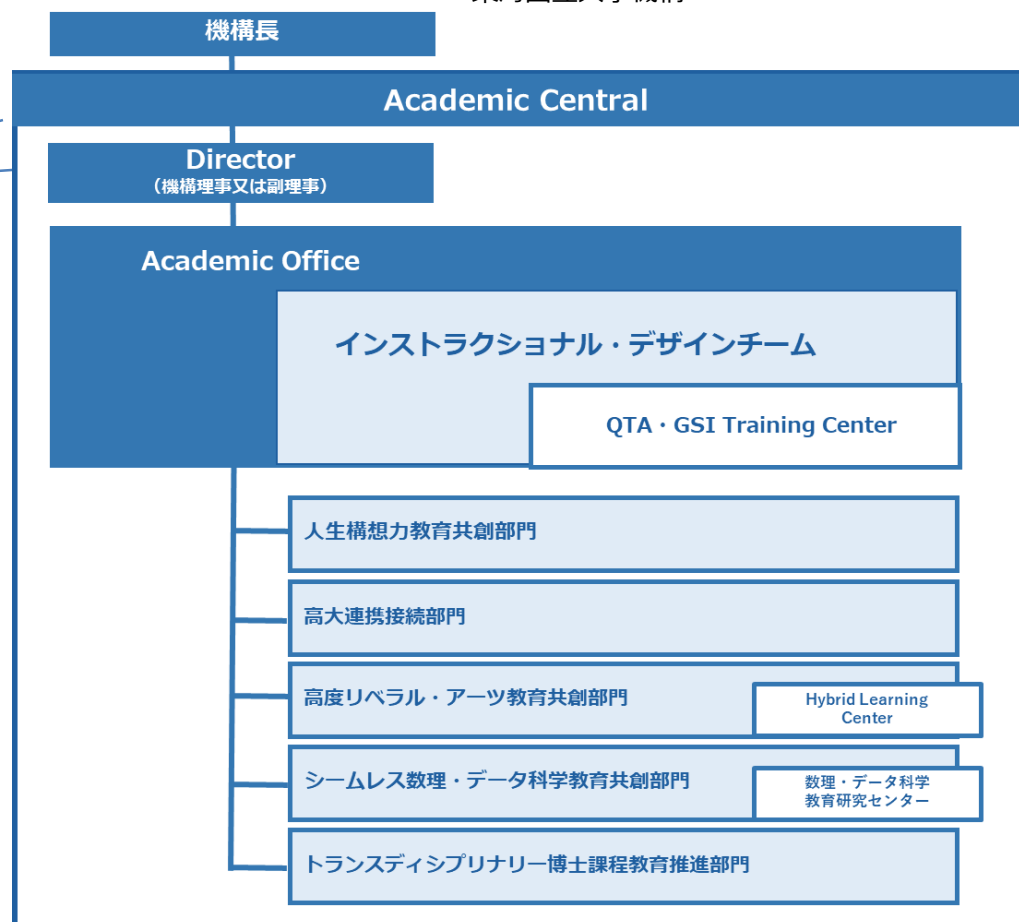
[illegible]

機構長

Academic Central

Director
（機構理事又は副理事）

Academic Office

インストラクショナル・デザインチーム

QTA・GSI Training Center

人生構想力教育共創部門

高大連携接続部門

高度リベラル・アーツ教育共創部門

Hybrid Learning Center

シームレス数理・データ科学教育共創部門

数理・データ科学教育研究センター

トランスディシプリナリー博士課程教育推進部門